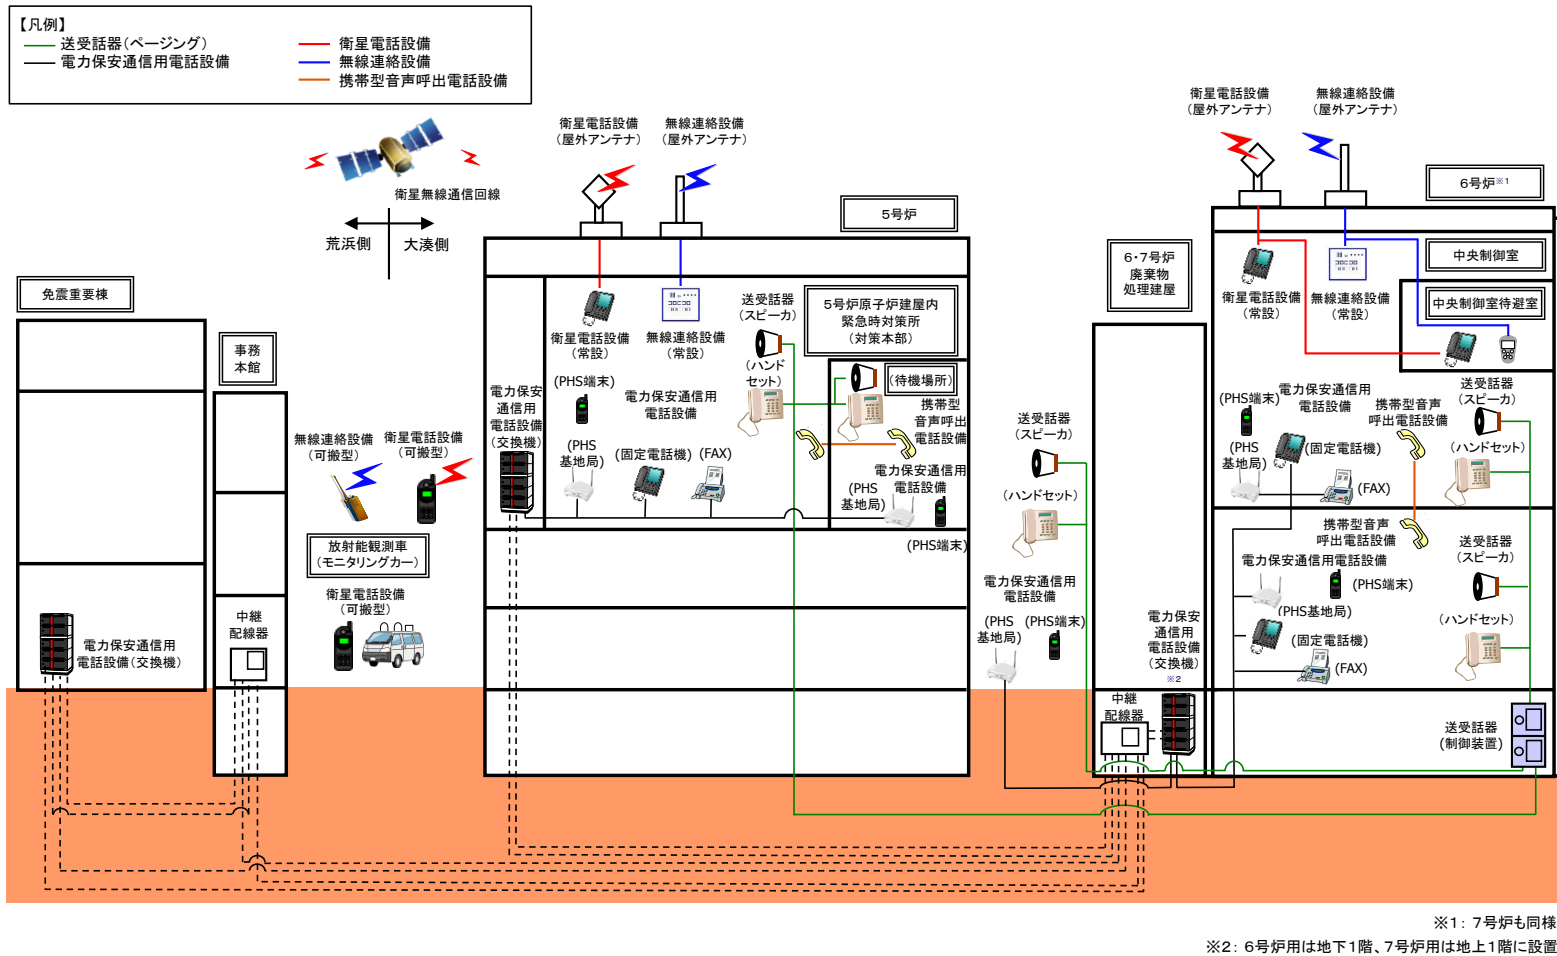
【凡例】
送受話器(ページング)
電力保安通信用電話設備
衛星電話設備
無線連絡設備
携帯型音声呼出電話設備

衛星無線通信回線
荒浜側
大湊側

衛星電話設備（屋外アンテナ）
無線連絡設備（屋外アンテナ）
5号炉

免震重要棟
事務本館
電力保安通信用電話設備（交換機）
中継配線器
無線連絡設備（可搬型）
衛星電話設備（可搬型）
放射能観測車（モニタリングカー）
衛星電話設備（可搬型）

衛星電話設備（常設）
無線連絡設備（常設）
送受話器（スピーカ）
5号炉原子炉建屋内緊急時対策所（対策本部）
（ハンドセット）
電力保安通信用電話設備（交換機）
（PHS端末）
電力保安通信用電話設備
（待機場所）
携帯型音声呼出電話設備
（PHS基地局）
（固定電話機）
（FAX）
電力保安通信用電話設備
（PHS基地局）
（PHS端末）

6･7号炉廃棄物処理建屋
送受話器（スピーカ）
（ハンドセット）
電力保安通信用電話設備
（PHS基地局）
（PHS端末）
電力保安通信用電話設備（交換機）※2
中継配線器

衛星電話設備（屋外アンテナ）
無線連絡設備（屋外アンテナ）
6号炉※1
中央制御室
中央制御室待避室
衛星電話設備（常設）
無線連絡設備（常設）
（PHS端末）
電力保安通信用電話設備
携帯型音声呼出電話設備
送受話器（スピーカ）
（PHS基地局）
（固定電話機）
（ハンドセット）
（FAX）
携帯型音声呼出電話設備
送受話器（スピーカ）
電力保安通信用電話設備
（PHS端末）
（PHS基地局）
（ハンドセット）
（固定電話機）
（FAX）
送受話器（制御装置）

※1：7号炉も同様
※2：6号炉用は地下1階、7号炉用は地上1階に設置